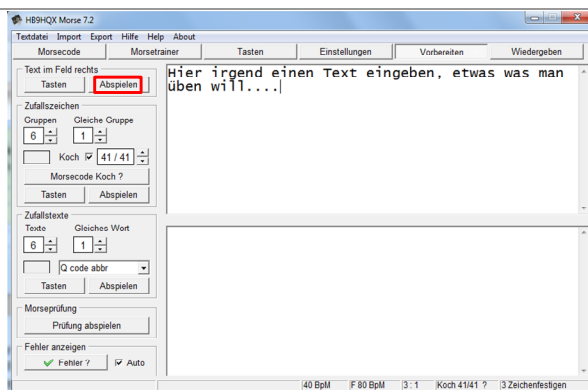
HB9HQX Morse 7.2

Textdatei Import Export Hilfe Help About

Morsecode | Morsetrainer | Tasten | Einstellungen | Vorbereiten | Wiedergeben

Text im Feld rechts
Tasten | Abspielen

Zufallszeichen
Gruppen 6 | Gleiche Gruppe 1
Koch ☑ 41 / 41
Morsecode Koch ?
Tasten | Abspielen

Zufallstexte
Texte 6 | Gleiches Wort 1
Q code abbr
Tasten | Abspielen

Morseprüfung
Prüfung abspielen

Fehler anzeigen
Fehler ? | ☑ Auto

Hier irgend einen Text eingeben, etwas was man üben will....

40 BpM | F 80 BpM | 3 : 1 | Koch 41/41 ? | 3 Zeichenfestigen